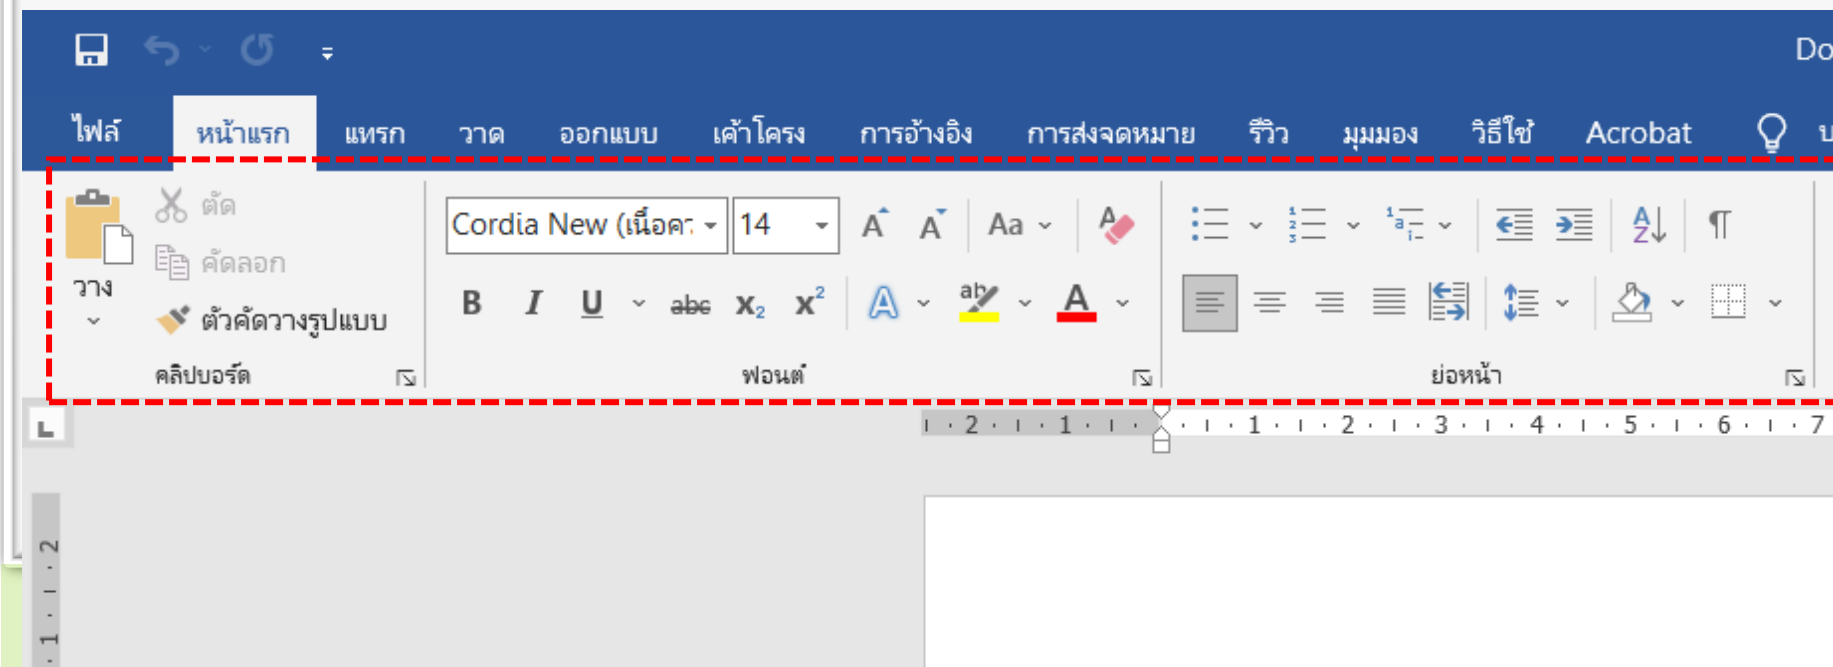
Do

ไฟล์ หน้าแรก แทรก วาด ออกแบบ เค้าโครง การอ้างอิง การส่งจดหมาย รีวิว มุมมอง วิธีใช้ Acrobat

วาง
ตัด
คัดลอก
ตัวคัดวางรูปแบบ
คลิปบอร์ด

Cordia New (เนื้อค
14
Aa
B I U abc $x_2$ $x^2$
ฟอนต์

ย่อหน้า

2 · 1 · · 1 · 2 · 3 · 4 · 5 · 6 · 7

2 · 1 · 1